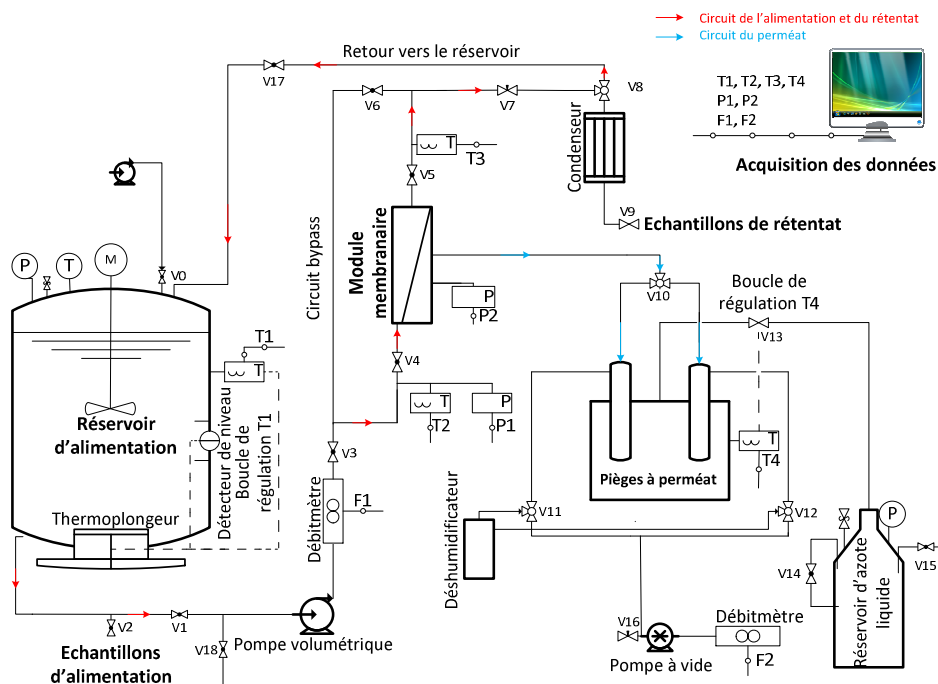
Circuit de l'alimentation et du rétentat
Circuit du perméat

Retour vers le réservoir
V17
V6
V7
V8
T1, T2, T3, T4
P1, P2
F1, F2
Acquisition des données
T
T3
V5
Condenseur
V9
Echantillons de rétentat
P
T
M
V0
Circuit bypass
Module membranaire
P
P2
V10
Boucle de régulation T4
V13
T1
T
V4
Réservoir d'alimentation
Détecteur de niveau
Boucle de régulation T1
T
T2
P
P1
V3
Pièges à perméat
T
T4
Débitmètre
F1
Déshumidificateur
V11
V12
P
Thermoplongeur
V14
V15
Réservoir d'azote liquide
V2
V1
V18
Pompe volumétrique
Echantillons d'alimentation
V16
Débitmètre
Pompe à vide
F2